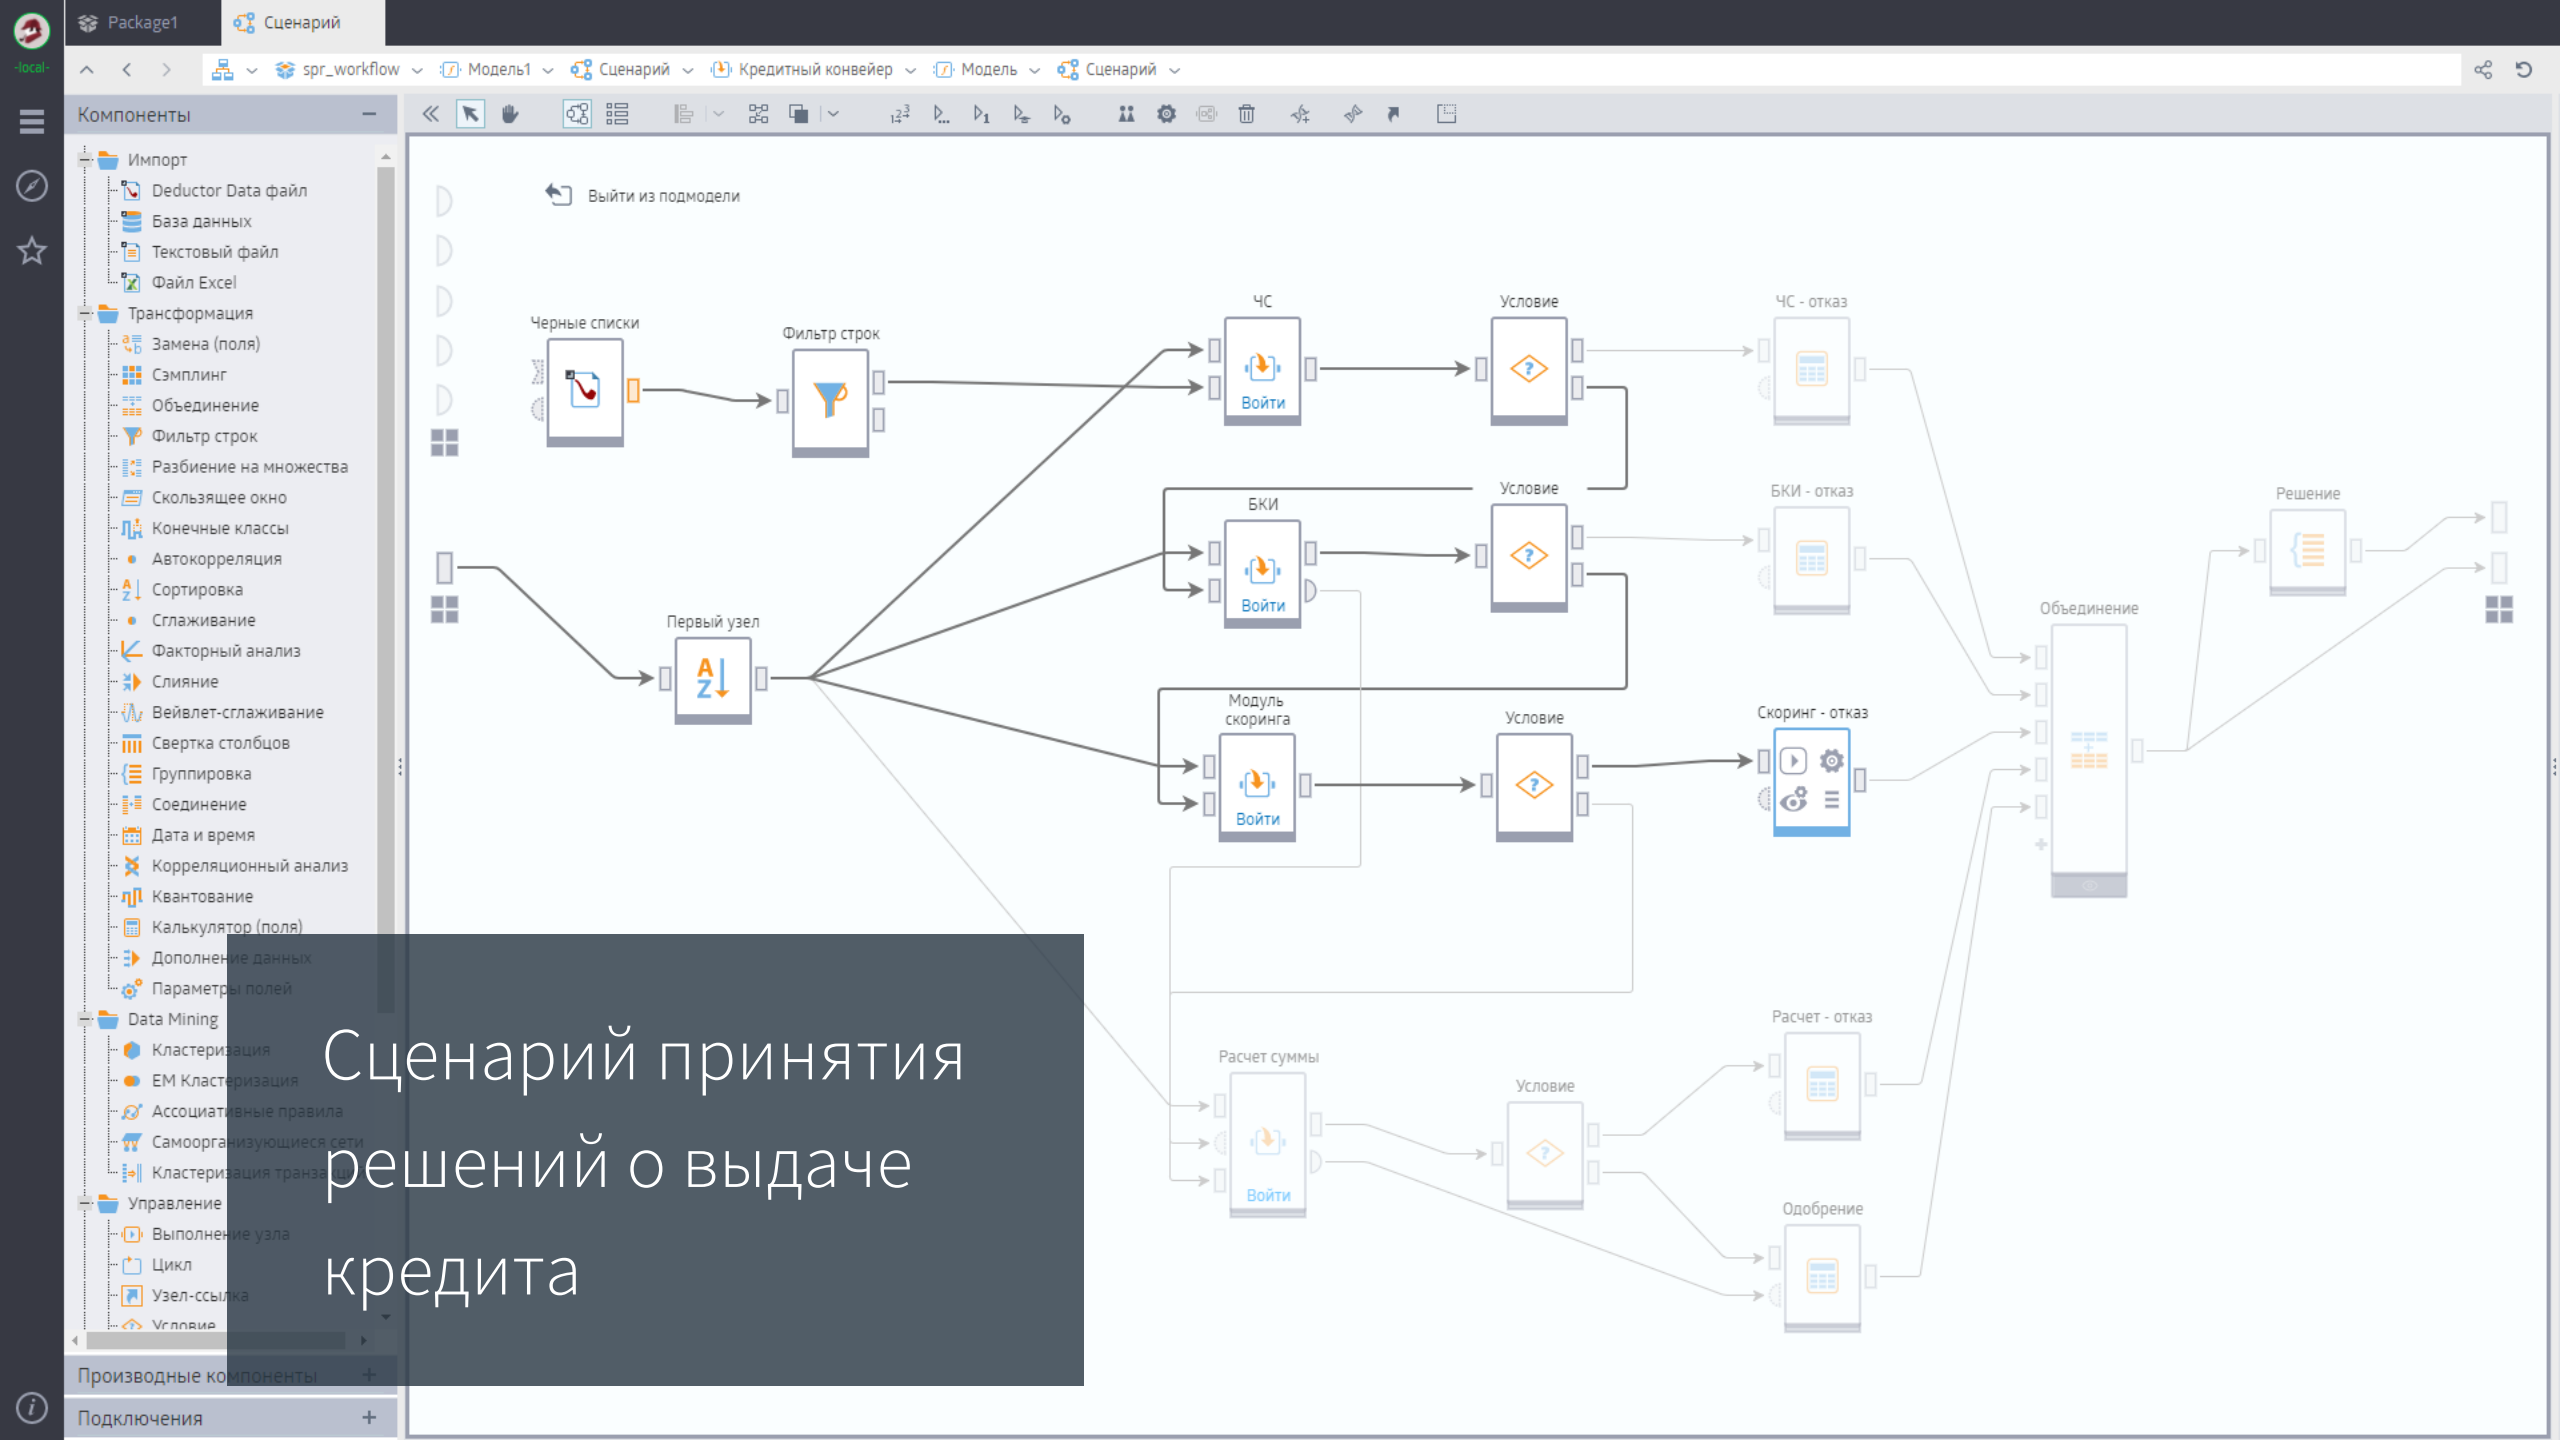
-local-

Package1 Сценарий

spr_workflow Модель1 Сценарий Кредитный конвейер Модель Сценарий

Компоненты

Импорт
Deductor Data файл
База данных
Текстовый файл
Файл Excel
Трансформация
Замена (поля)
Сэмплинг
Объединение
Фильтр строк
Разбиение на множества
Скользящее окно
Конечные классы
Автокорреляция
Сортировка
Сглаживание
Факторный анализ
Слияние
Вейвлет-сглаживание
Свертка столбцов
Группировка
Соединение
Дата и время
Корреляционный анализ
Квантование
Калькулятор (поля)
Дополнение данных
Параметры полей
Data Mining
Кластеризация
ЕМ Кластеризация
Ассоциативные правила
Самоорганизующиеся сети
Кластеризация транзакций
Управление
Выполнение узла
Цикл
Узел-ссылка
Условие

Производные компоненты

Подключения

Выйти из подмодели

Черные списки
Фильтр строк
ЧС
Войти
Условие
ЧС - отказ
БКИ
Войти
Условие
БКИ - отказ
Решение
Первый узел
Модуль скоринга
Войти
Условие
Скоринг - отказ
Объединение
Расчет суммы
Войти
Условие
Расчет - отказ
Одобрение

Сценарий принятия решений о выдаче кредита